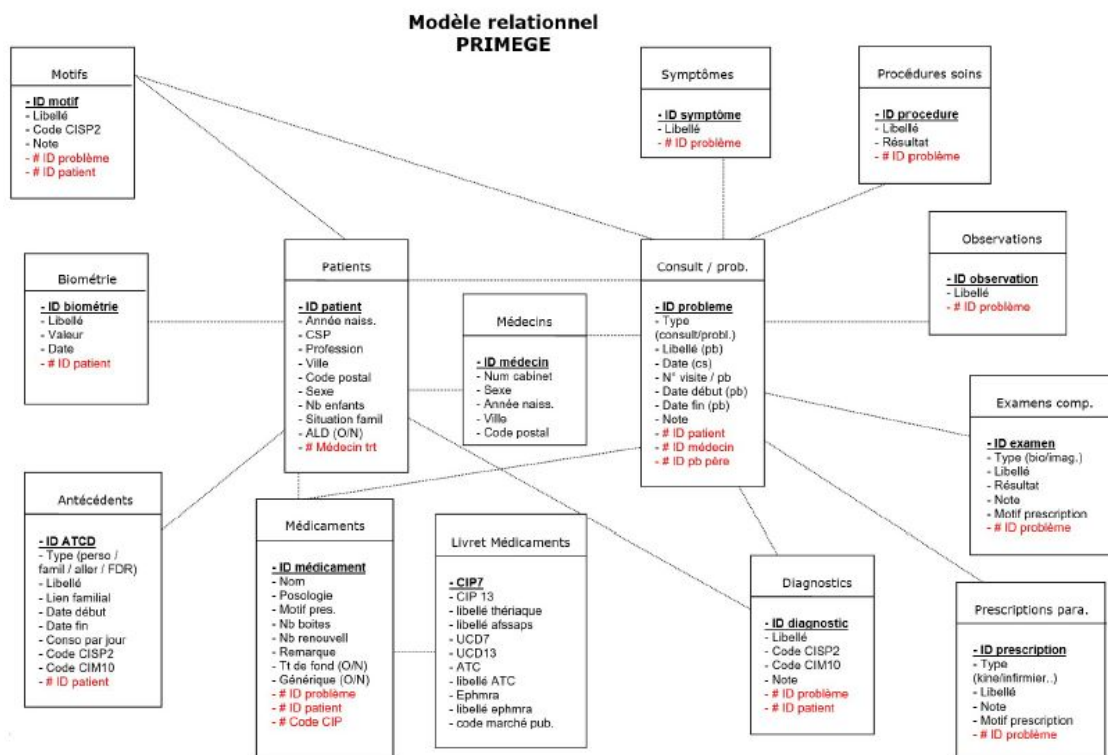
Modèle relationnel
PRIMEGE

Motifs

- ID motif
- Libellé
- Code CISP2
- Note
- # ID problème
- # ID patient

Symptômes

- ID symptôme
- Libellé
- # ID problème

Procédures soins

- ID procedure
- Libellé
- Résultat
- # ID problème

Observations

- ID observation
- Libellé
- # ID problème

Biométrie

- ID biométrie
- Libellé
- Valeur
- Date
- # ID patient

Patients

- ID patient
- Année naiss.
- CSP
- Profession
- Ville
- Code postal
- Sexe
- Nb enfants
- Situation famil
- ALD (O/N)
- # Médecin trt

Médecins

- ID médecin
- Num cabinet
- Sexe
- Année naiss.
- Ville
- Code postal

Consult / prob.

- ID probleme
- Type (consult/probl.)
- Libellé (pb)
- Date (cs)
- N° visite / pb
- Date début (pb)
- Date fin (pb)
- Note
- # ID patient
- # ID médecin
- # ID pb père

Examens comp.

- ID examen
- Type (bio/imag.)
- Libellé
- Résultat
- Note
- Motif prescription
- # ID problème

Antécédents

- ID ATCD
- Type (perso / famil / aller / FDR)
- Libellé
- Lien familial
- Date début
- Date fin
- Conso par jour
- Code CISP2
- Code CIM10
- # ID patient

Médicaments

- ID médicament
- Nom
- Posologie
- Motif pres.
- Nb boites
- Nb renouvell
- Remarque
- Tt de fond (O/N)
- Générique (O/N)
- # ID problème
- # ID patient
- # Code CIP

Livret Médicaments

- CIP7
- CIP 13
- libellé thériaque
- libellé afssaps
- UCD7
- UCD13
- ATC
- libellé ATC
- Ephmra
- libellé ephmra
- code marché pub.

Diagnostics

- ID diagnostic
- Libellé
- Code CISP2
- Code CIM10
- Note
- # ID problème
- # ID patient

Prescriptions para.

- ID prescription
- Type (kine/infirmier..)
- Libellé
- Note
- Motif prescription
- # ID problème